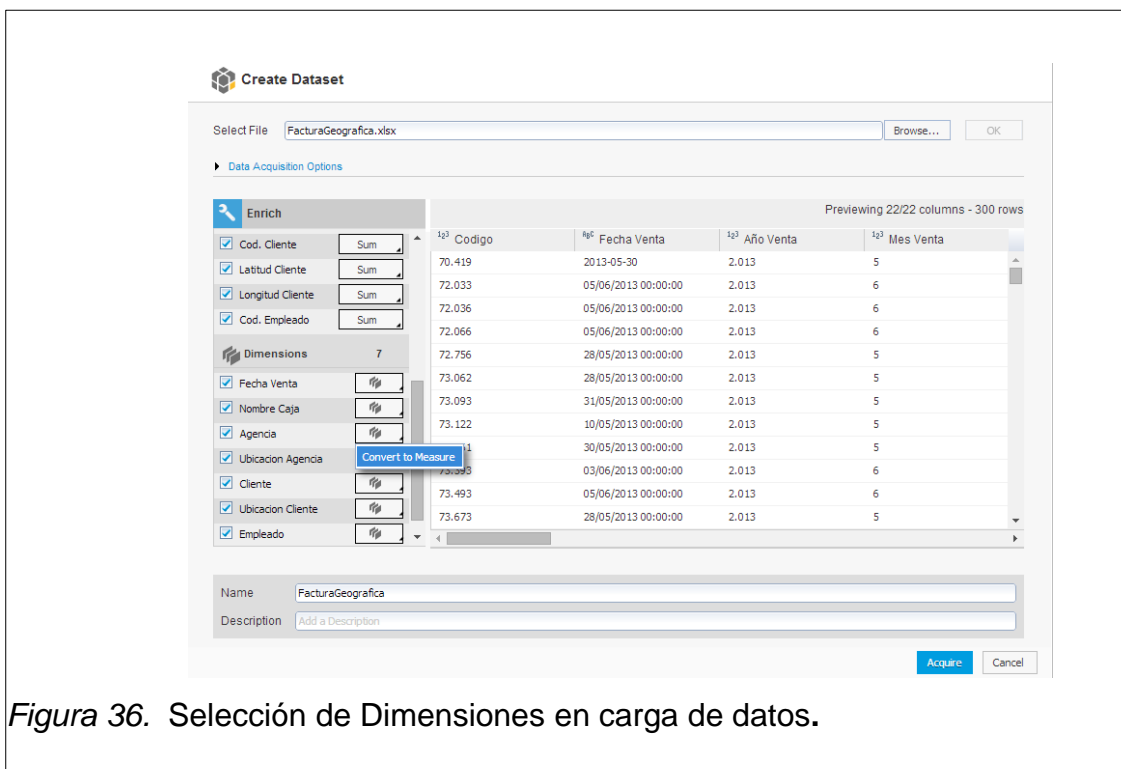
Create Dataset

Select File FacturaGeografica.xlsx Browse... OK

Data Acquisition Options

Enrich

Cod. Cliente Sum
Latitud Cliente Sum
Longitud Cliente Sum
Cod. Empleado Sum

Dimensions 7

Fecha Venta
Nombre Caja
Agencia
Ubicacion Agencia Convert to Measure
Cliente
Ubicacion Cliente
Empleado

Previewing 22/22 columns - 300 rows

| $^{1}2^{3}$ Codigo | $^{A}B^{C}$ Fecha Venta | $^{1}2^{3}$ Año Venta | $^{1}2^{3}$ Mes Venta |
|---|---|---|---|
| 70.419 | 2013-05-30 | 2.013 | 5 |
| 72.033 | 05/06/2013 00:00:00 | 2.013 | 6 |
| 72.036 | 05/06/2013 00:00:00 | 2.013 | 6 |
| 72.066 | 05/06/2013 00:00:00 | 2.013 | 6 |
| 72.756 | 28/05/2013 00:00:00 | 2.013 | 5 |
| 73.062 | 28/05/2013 00:00:00 | 2.013 | 5 |
| 73.093 | 31/05/2013 00:00:00 | 2.013 | 5 |
| 73.122 | 10/05/2013 00:00:00 | 2.013 | 5 |
| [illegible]1 | 30/05/2013 00:00:00 | 2.013 | 5 |
| 73.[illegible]3 | 03/06/2013 00:00:00 | 2.013 | 6 |
| 73.493 | 05/06/2013 00:00:00 | 2.013 | 6 |
| 73.673 | 28/05/2013 00:00:00 | 2.013 | 5 |

Name FacturaGeografica
Description Add a Description

Acquire Cancel

Figura 36. Selección de Dimensiones en carga de datos.